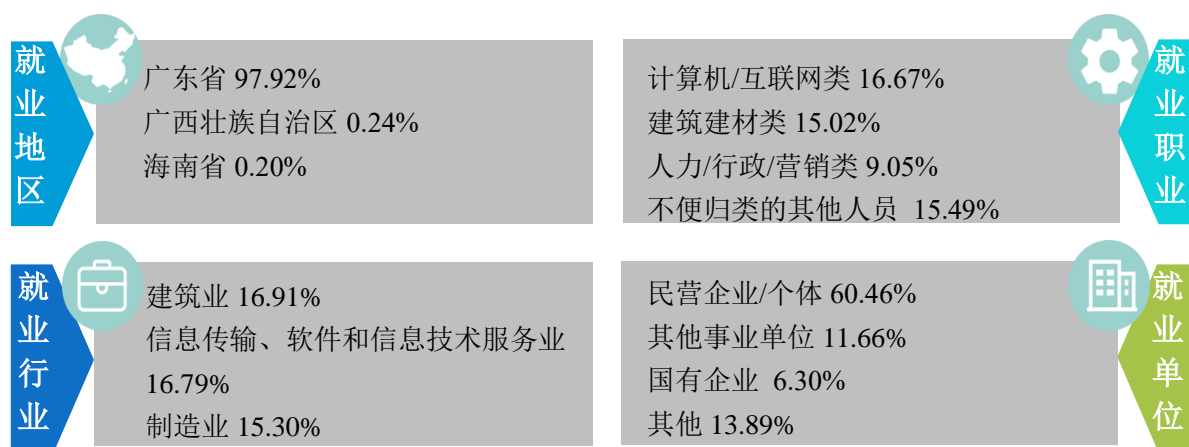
就业地区

广东省 97.92%
广西壮族自治区 0.24%
海南省 0.20%

计算机/互联网类 16.67%
建筑建材类 15.02%
人力/行政/营销类 9.05%
不便归类的其他人员 15.49%

就业职业

就业行业

建筑业 16.91%
信息传输、软件和信息技术服务业 16.79%
制造业 15.30%

民营企业/个体 60.46%
其他事业单位 11.66%
国有企业 6.30%
其他 13.89%

就业单位